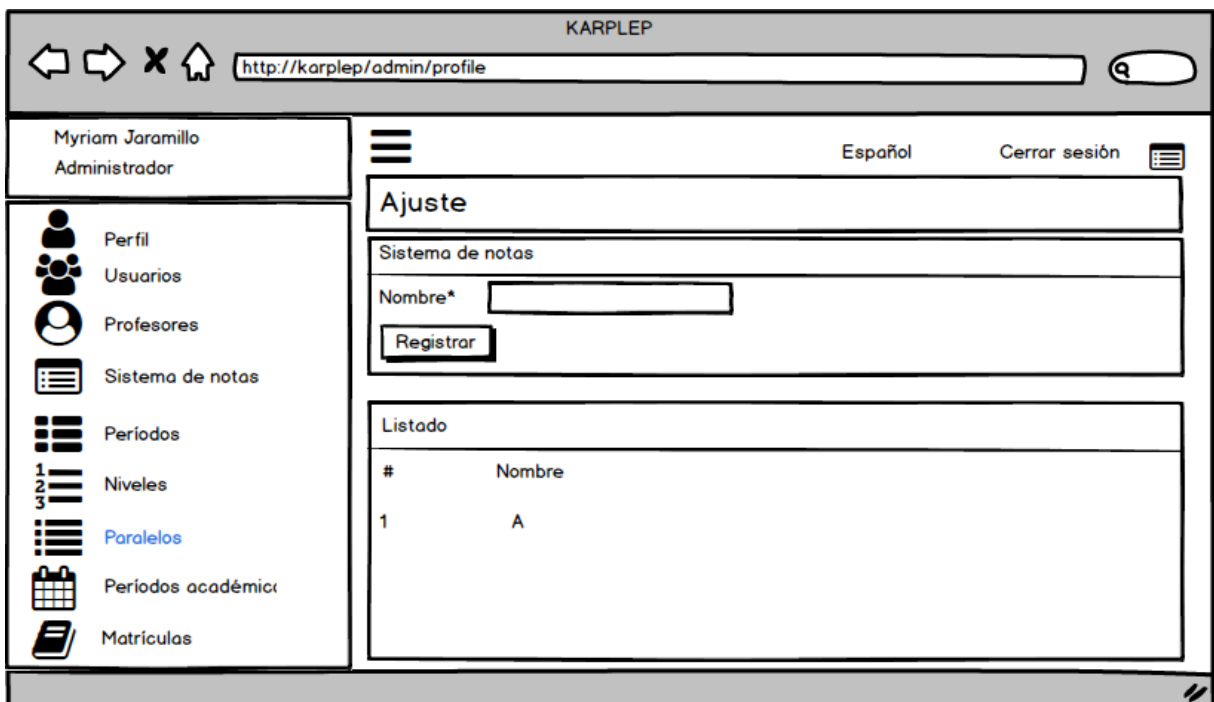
KARPLEP

http://karplep/admin/profile

Myriam Jaramillo
Administrador

Perfil
Usuarios
Profesores
Sistema de notas
Períodos
Niveles
Paralelos
Períodos académic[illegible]
Matrículas

Español
Cerrar sesión

Ajuste

Sistema de notas

Nombre*

Registrar

Listado

| # | Nombre |
|---|---|
| 1 | A |